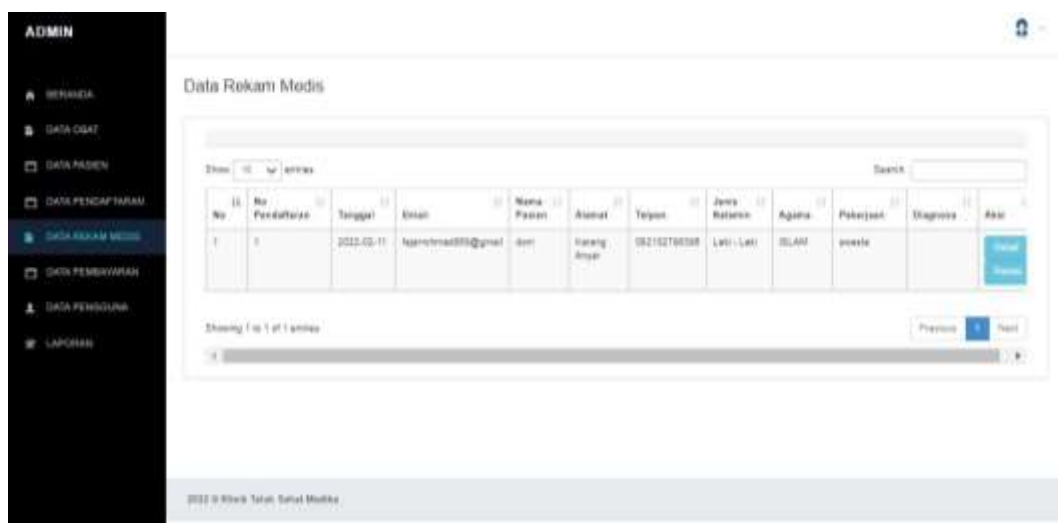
ADMIN

BERANDA
DATA OBAT
DATA PASIEN
DATA PENDAFTARAN
DATA REKAM MEDIS
DATA PEMBAYARAN
DATA PENGGUNA
LAPORAN

Data Rekam Medis

Show 10 entries

Search:

| No | No Pendaftaran | Tanggal | Email | Nama Pasien | Alamat | Telpon | Jenis Kelamin | Agama | Pekerjaan | Diagnosa | Aksi |
|---|---|---|---|---|---|---|---|---|---|---|---|
| 1 | 1 | 2022-02-11 | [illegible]@gmail | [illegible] | Karang Anyar | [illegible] | Laki - Laki | ISLAM | swasta | | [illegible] |

Showing 1 to 1 of 1 entries

Previous 1 Next

2022 © Klinik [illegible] Sehat Medika